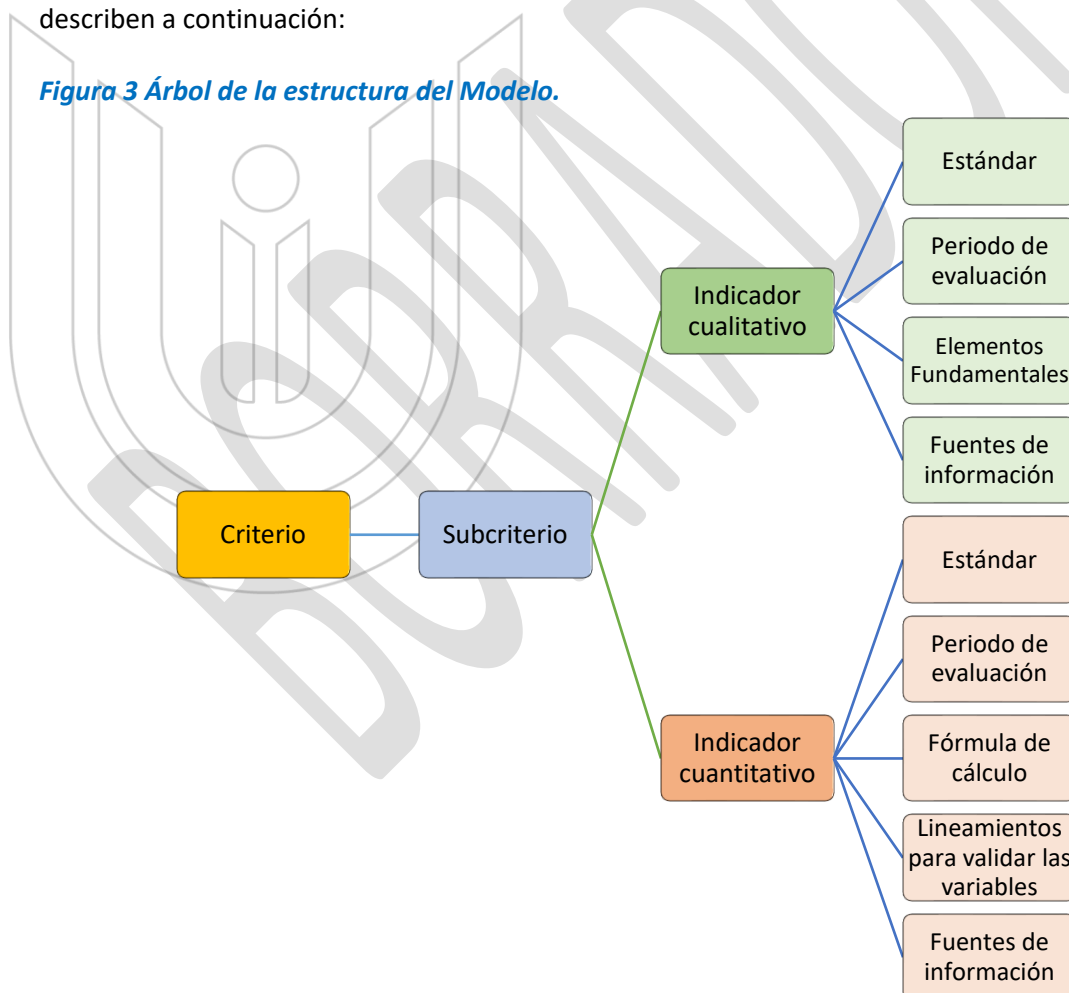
describen a continuación:

*Figura 3 Árbol de la estructura del Modelo.*

Criterio

Subcriterio

Indicador cualitativo

Estándar

Periodo de evaluación

Elementos Fundamentales

Fuentes de información

Indicador cuantitativo

Estándar

Periodo de evaluación

Fórmula de cálculo

Lineamientos para validar las variables

Fuentes de información